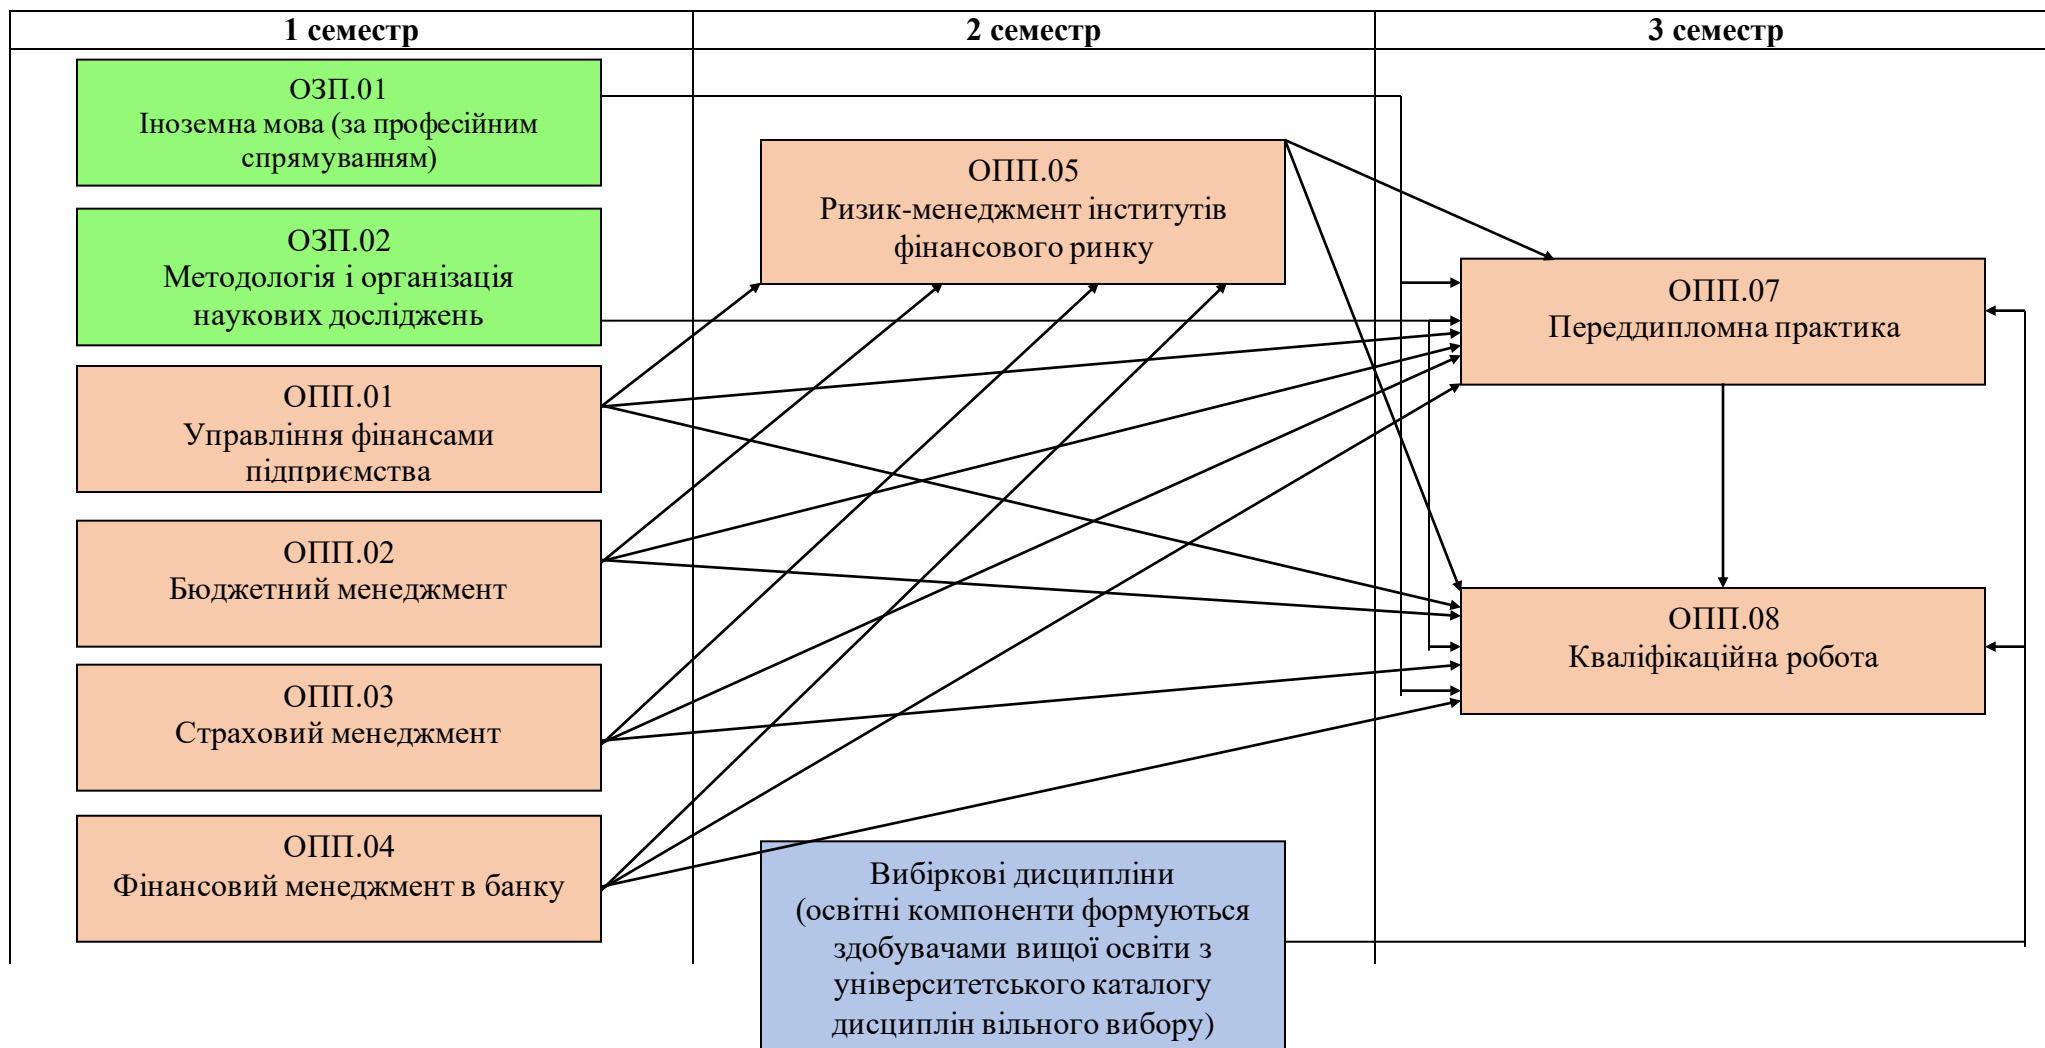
1 семестр

2 семестр

3 семестр

ОЗП.01
Іноземна мова (за професійним спрямуванням)

ОЗП.02
Методологія і організація наукових досліджень

ОПП.01
Управління фінансами підприємства

ОПП.02
Бюджетний менеджмент

ОПП.03
Страховий менеджмент

ОПП.04
Фінансовий менеджмент в банку

ОПП.05
Ризик-менеджмент інститутів фінансового ринку

Вибіркові дисципліни
(освітні компоненти формуються здобувачами вищої освіти з університетського каталогу дисциплін вільного вибору)

ОПП.07
Переддипломна практика

ОПП.08
Кваліфікаційна робота